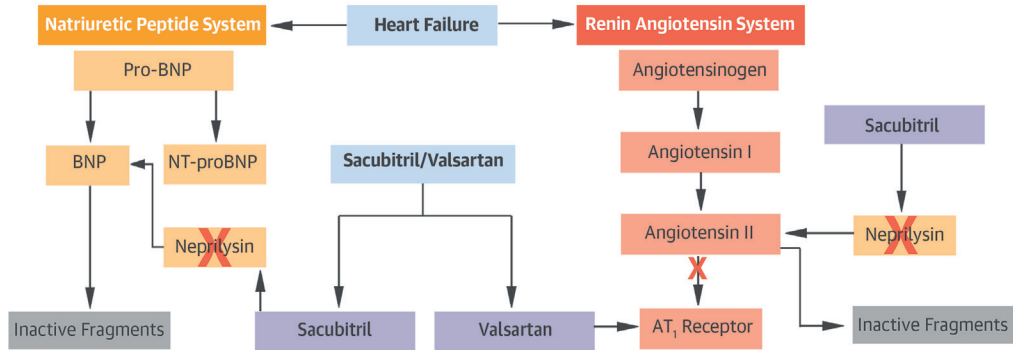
Natriuretic Peptide System
Heart Failure
Renin Angiotensin System

Pro-BNP
BNP
NT-proBNP
Neprilysin
Inactive Fragments

Sacubitril/Valsartan
Sacubitril
Valsartan

Angiotensinogen
Angiotensin I
Angiotensin II
$AT_1$ Receptor
Sacubitril
Neprilysin
Inactive Fragments